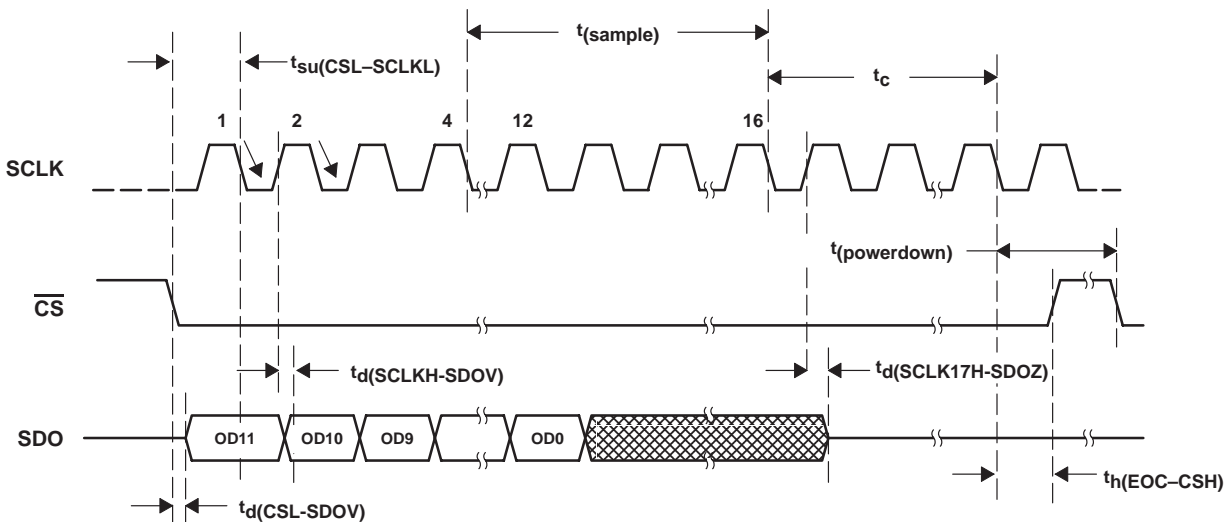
$t_{(sample)}$

$t_{su(CSL-SCLKL)}$

$t_c$

1 2 4 12 16

SCLK

$t_{(powerdown)}$

$\overline{CS}$

$t_{d(SCLKH-SDOV)}$

$t_{d(SCLK17H-SDOZ)}$

SDO

OD11 OD10 OD9 OD0

$t_{h(EOC-CSH)}$

$t_{d(CSL-SDOV)}$